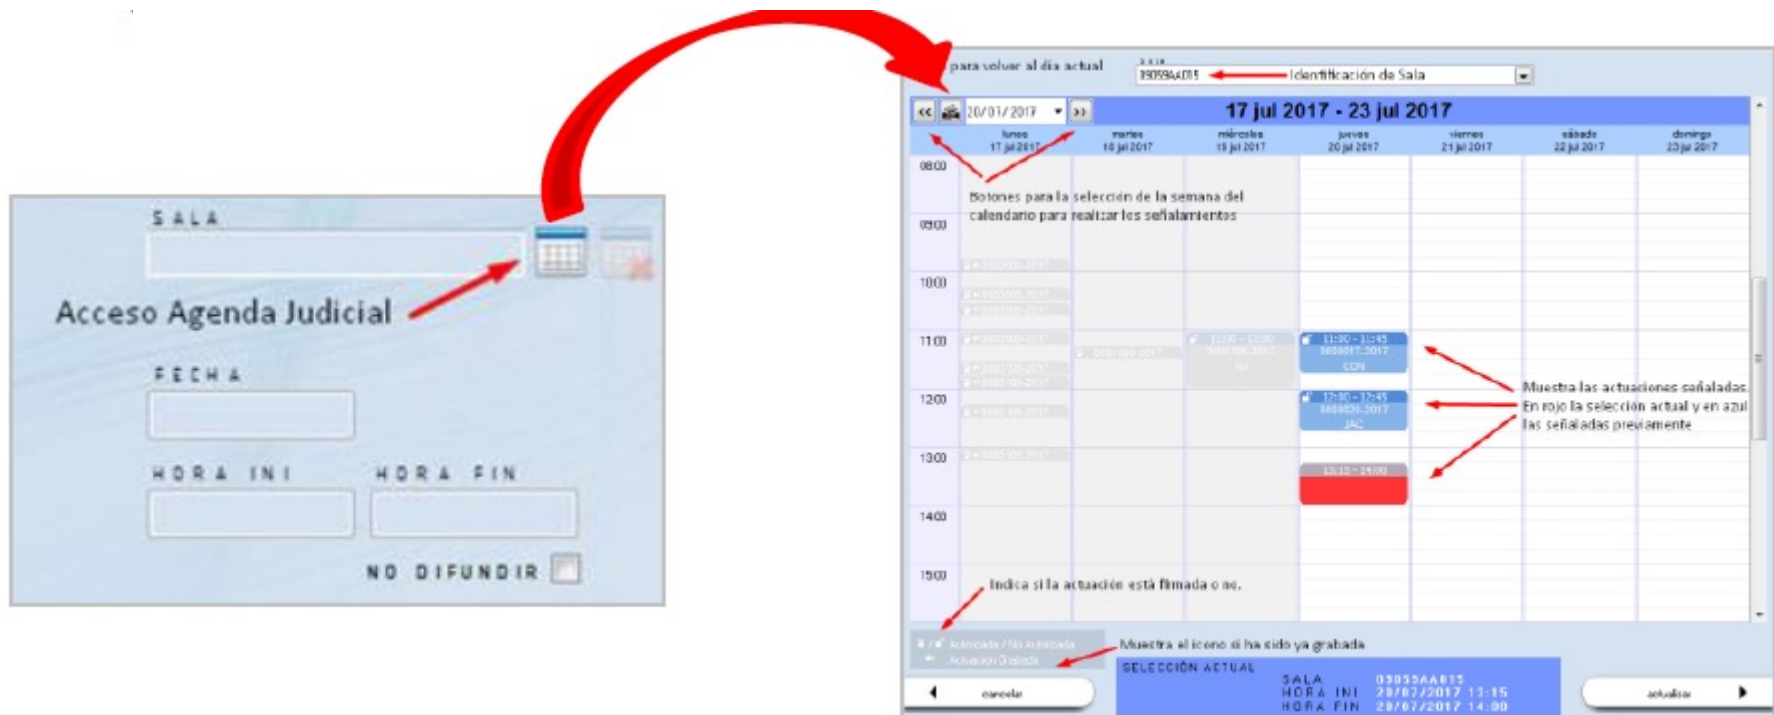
SALA

Acceso Agenda Judicial

FECHA

HORA INI

HORA FIN

NO DIFUNDIR

para volver al día actual

190590AA015 Identificación de Sala

<< 20/07/2017 >>

17 jul 2017 - 23 jul 2017

| | lunes 17 jul 2017 | martes 18 jul 2017 | miércoles 19 jul 2017 | jueves 20 jul 2017 | viernes 21 jul 2017 | sábado 22 jul 2017 | domingo 23 jul 2017 |
|---|---|---|---|---|---|---|---|
| 08:00 | | | | | | | |
| 09:00 | | | | | | | |
| 10:00 | | | | | | | |
| 11:00 | | | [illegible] | 11:00 - 11:45 0000017/2017 CON | | | |
| 12:00 | | | | 12:00 - 12:45 0000020/2017 JAC | | | |
| 13:00 | | | | 13:15 - 14:00 | | | |
| 14:00 | | | | | | | |
| 15:00 | | | | | | | |

Botones para la selección de la semana del calendario para realizar los señalamientos

Muestra las actuaciones señaladas. En rojo la selección actual y en azul las señaladas previamente

Indica si la actuación está firmada o no.

Autorizada / No Autorizada
Actuación Grabada

Muestra el icono si ha sido ya grabada

SELECCIÓN ACTUAL
SALA 03055AA015
HORA INI 20/07/2017 13:15
HORA FIN 20/07/2017 14:00

cancelar

actualizar